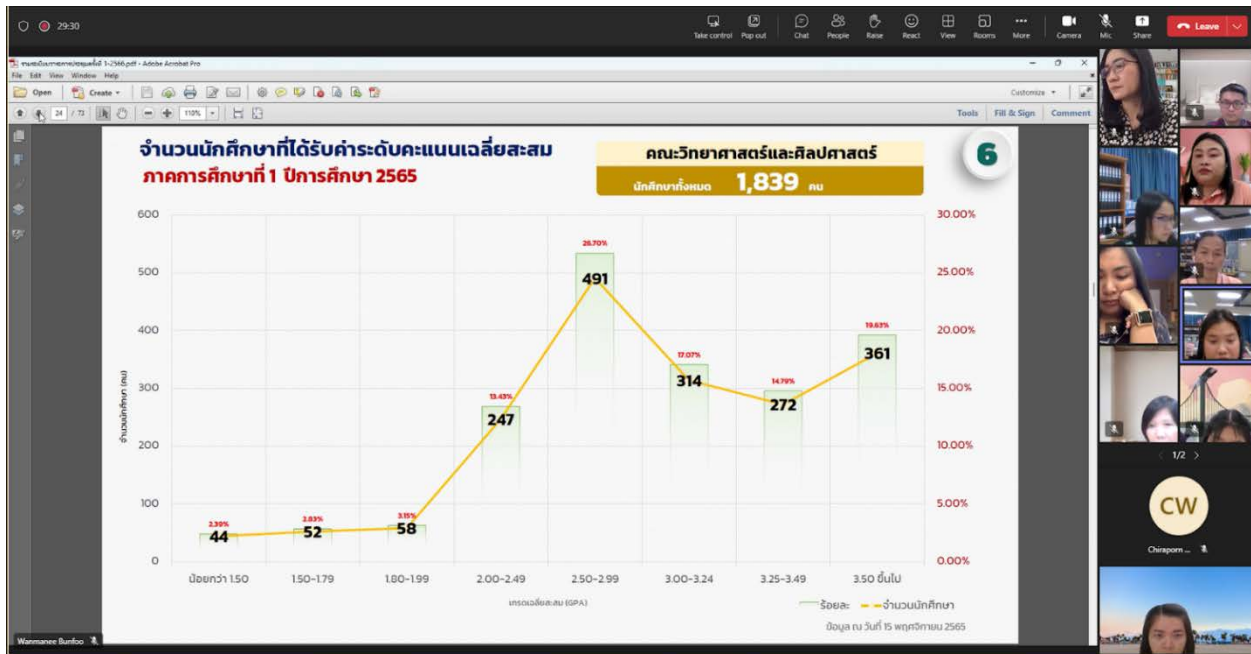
29:30

Take control Pop out Chat People Raise React View Rooms More Camera Mic Share Leave

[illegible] 1-2566.pdf - Adobe Acrobat Pro
File Edit View Window Help
Open Create
24 / 73 110%
Customize
Tools Fill & Sign Comment

จำนวนนักศึกษาที่ได้รับค่าระดับคะแนนเฉลี่ยสะสม
ภาคการศึกษาที่ 1 ปีการศึกษา 2565

คณะวิทยาศาสตร์และศิลปศาสตร์
นักศึกษาทั้งหมด 1,839 คน

6

| เกรดเฉลี่ยสะสม (GPA) | จำนวนนักศึกษา | ร้อยละ |
|---|---|---|
| น้อยกว่า 1.50 | 44 | 2.39% |
| 1.50-1.79 | 52 | 2.83% |
| 1.80-1.99 | 58 | 3.15% |
| 2.00-2.49 | 247 | 13.43% |
| 2.50-2.99 | 491 | 26.70% |
| 3.00-3.24 | 314 | 17.07% |
| 3.25-3.49 | 272 | 14.79% |
| 3.50 ขึ้นไป | 361 | 19.63% |

0 100 200 300 400 500 600
0.00% 5.00% 10.00% 15.00% 20.00% 25.00% 30.00%
จำนวนนักศึกษา (คน)
ร้อยละ จำนวนนักศึกษา
ข้อมูล ณ วันที่ 15 พฤศจิกายน 2565

1/2
CW
Chiraporn ...
Wanmanee Bunfoo